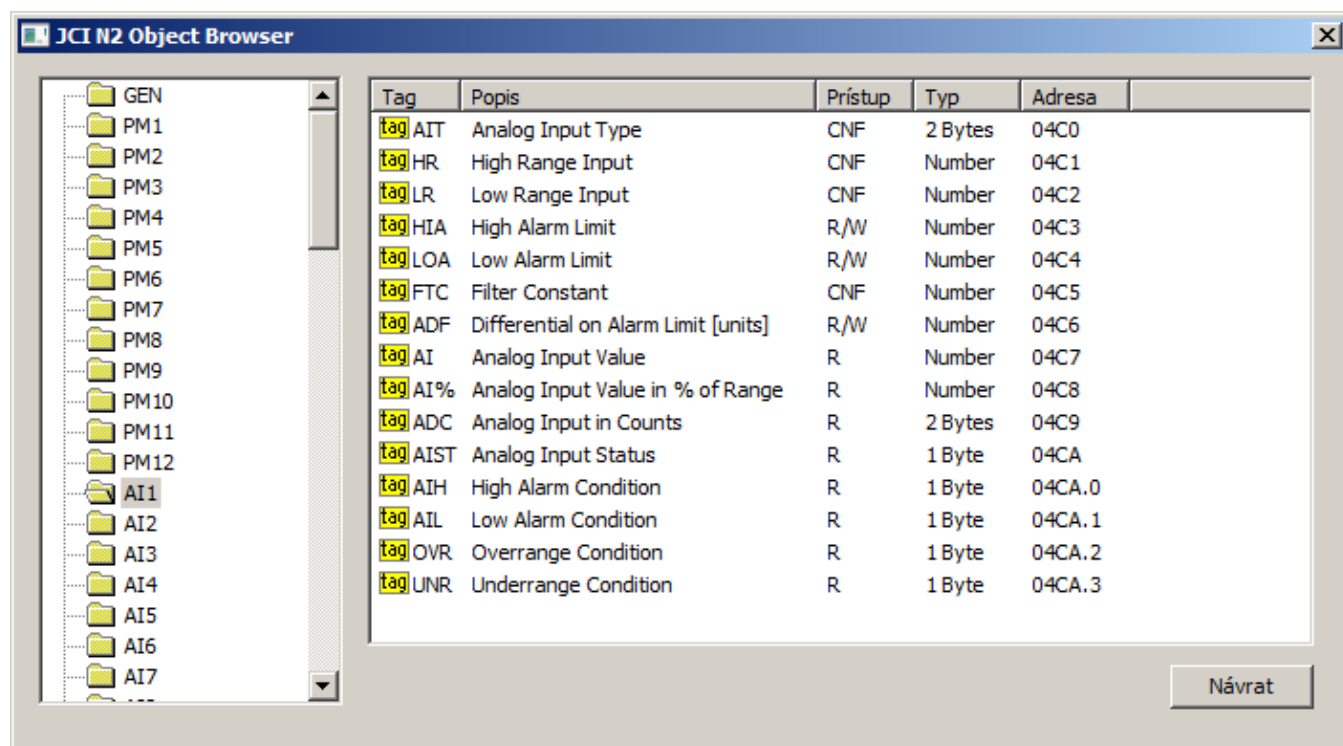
JCI N2 Object Browser

GEN
PM1
PM2
PM3
PM4
PM5
PM6
PM7
PM8
PM9
PM10
PM11
PM12
AI1
AI2
AI3
AI4
AI5
AI6
AI7

| Tag | Popis | Prístup | Typ | Adresa |
|---|---|---|---|---|
| tag AIT | Analog Input Type | CNF | 2 Bytes | 04C0 |
| tag HR | High Range Input | CNF | Number | 04C1 |
| tag LR | Low Range Input | CNF | Number | 04C2 |
| tag HIA | High Alarm Limit | R/W | Number | 04C3 |
| tag LOA | Low Alarm Limit | R/W | Number | 04C4 |
| tag FTC | Filter Constant | CNF | Number | 04C5 |
| tag ADF | Differential on Alarm Limit [units] | R/W | Number | 04C6 |
| tag AI | Analog Input Value | R | Number | 04C7 |
| tag AI% | Analog Input Value in % of Range | R | Number | 04C8 |
| tag ADC | Analog Input in Counts | R | 2 Bytes | 04C9 |
| tag AIST | Analog Input Status | R | 1 Byte | 04CA |
| tag AIH | High Alarm Condition | R | 1 Byte | 04CA.0 |
| tag AIL | Low Alarm Condition | R | 1 Byte | 04CA.1 |
| tag OVR | Overrange Condition | R | 1 Byte | 04CA.2 |
| tag UNR | Underrange Condition | R | 1 Byte | 04CA.3 |

Návrat